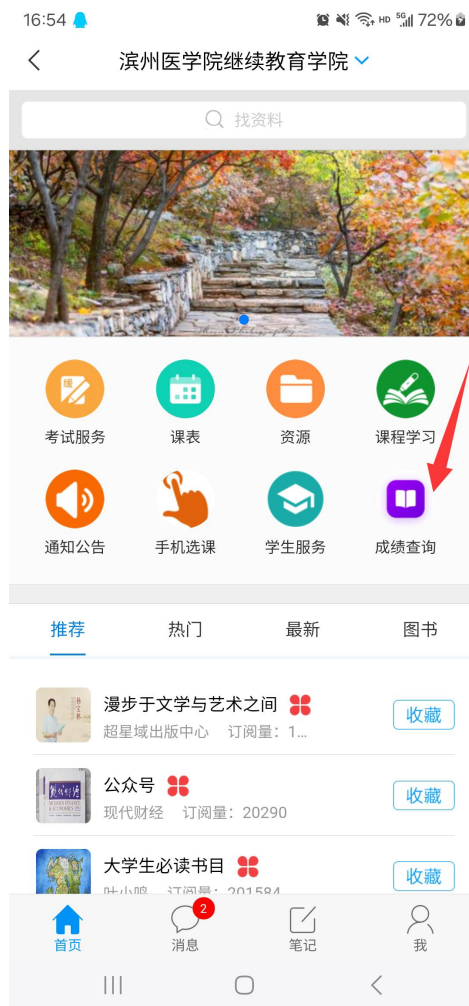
16:54 72%

滨州医学院继续教育学院

找资料

考试服务 课表 资源 课程学习

通知公告 手机选课 学生服务 成绩查询

推荐 热门 最新 图书

漫步于文学与艺术之间
超星域出版中心 订阅量：1...
收藏

公众号
现代财经 订阅量：20290
收藏

大学生必读书目
叶小鸣 订阅量：201584
收藏

首页 消息 2 笔记 我